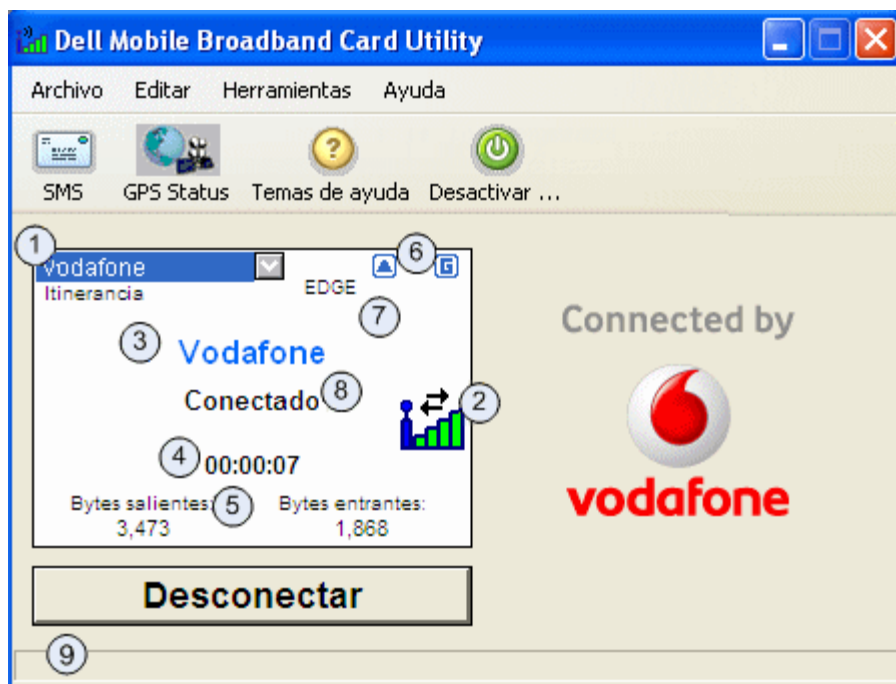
Dell Mobile Broadband Card Utility

Archivo Editar Herramientas Ayuda

SMS GPS Status Temas de ayuda Desactivar ...

1 vodafone
Itinerancia
6 G
EDGE
7
3 Vodafone
Conectado 8
2
4 00:00:07
Bytes salientes: 5 Bytes entrantes:
3,473 1,868

Desconectar

9

Connected by

vodafone